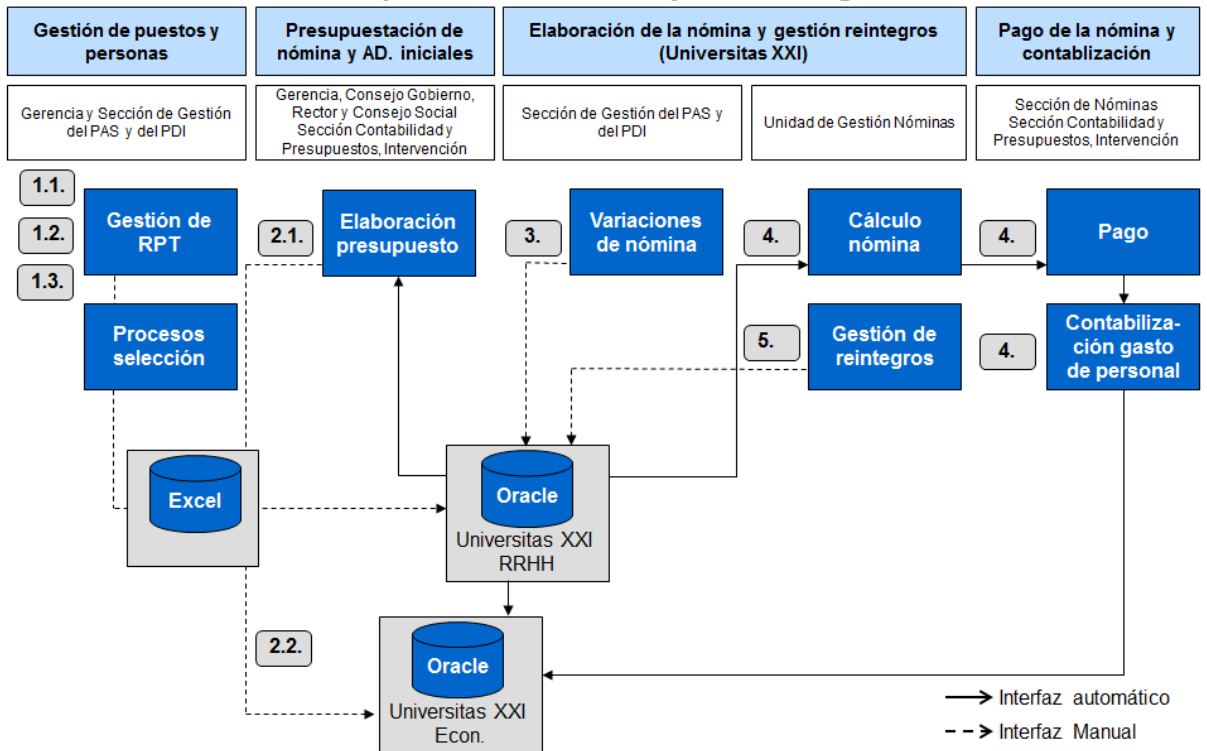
Gestión de puestos y personas

Presupuestación de nómina y AD. iniciales

Elaboración de la nómina y gestión reintegros (Universitas XXI)

Pago de la nómina y contabilización

Gerencia y Sección de Gestión del PAS y del PDI

Gerencia, Consejo Gobierno, Rector y Consejo Social Sección Contabilidad y Presupuestos, Intervención

Sección de Gestión del PAS y del PDI

Unidad de Gestión Nóminas

Sección de Nóminas Sección Contabilidad y Presupuestos, Intervención

1.1.

1.2.

1.3.

Gestión de RPT

2.1.

Elaboración presupuesto

3.

Variaciones de nómina

4.

Cálculo nómina

4.

Pago

Procesos selección

5.

Gestión de reintegros

4.

Contabilización gasto de personal

Excel

Oracle

Universitas XXI RRHH

2.2.

Oracle

Universitas XXI Econ.

Interfaz automático

Interfaz Manual